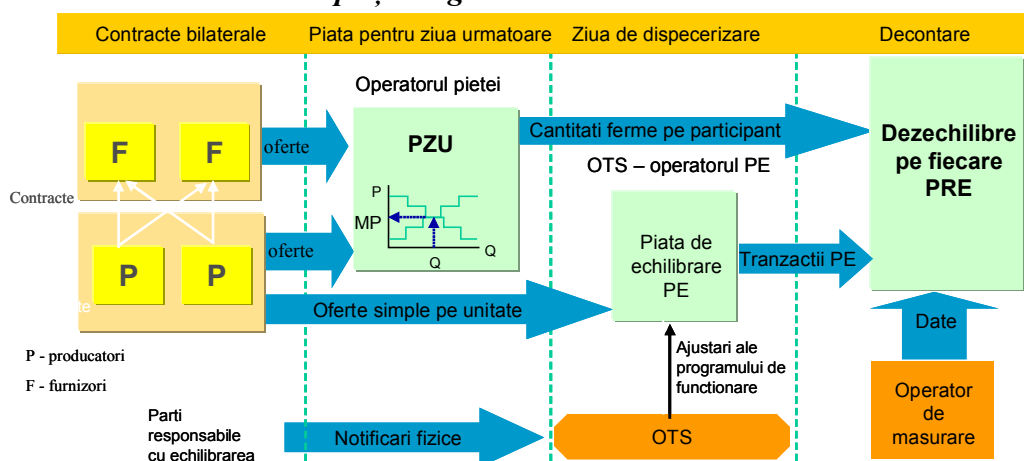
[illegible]

Contracte bilaterale

Piata pentru ziua urmatoare

Ziua de dispecerizare

Decontare

Operatorul pietei

F

F

oferte

PZU

Cantitati ferme pe participant

Dezechilibre pe fiecare PRE

Contracte

OTS – operatorul PE

P

MP

Q

Q

P

P

oferte

Piata de echilibrare PE

Tranzactii PE

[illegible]te

Oferte simple pe unitate

Date

P - producatori

F - furnizori

Ajustari ale programului de functionare

Parti responsabile cu echilibrarea

Notificari fizice

OTS

Operator de masurare